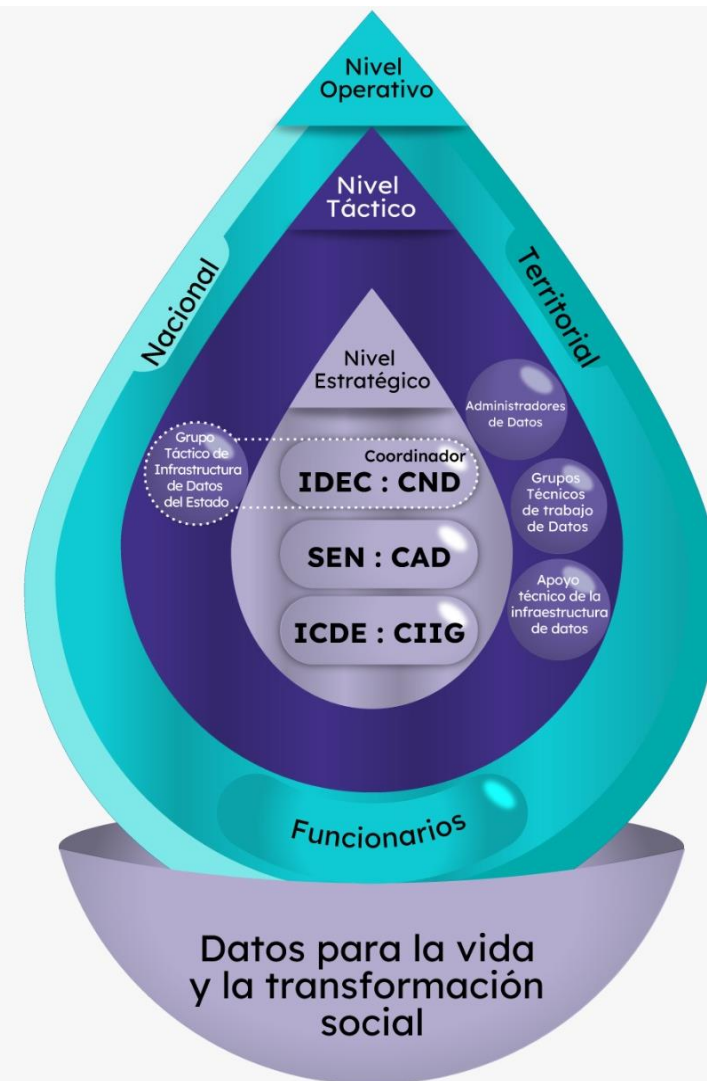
Nivel Operativo

Nivel Táctico

Nacional

Territorial

Nivel Estratégico

Administradores de Datos

Grupo Táctico de Infraestructura de Datos del Estado

Coordinador
IDEC : CND

Grupos Técnicos de trabajo de Datos

SEN : CAD

Apoyo técnico de la infraestructura de datos

ICDE : CIIG

Funcionarios

Datos para la vida y la transformación social